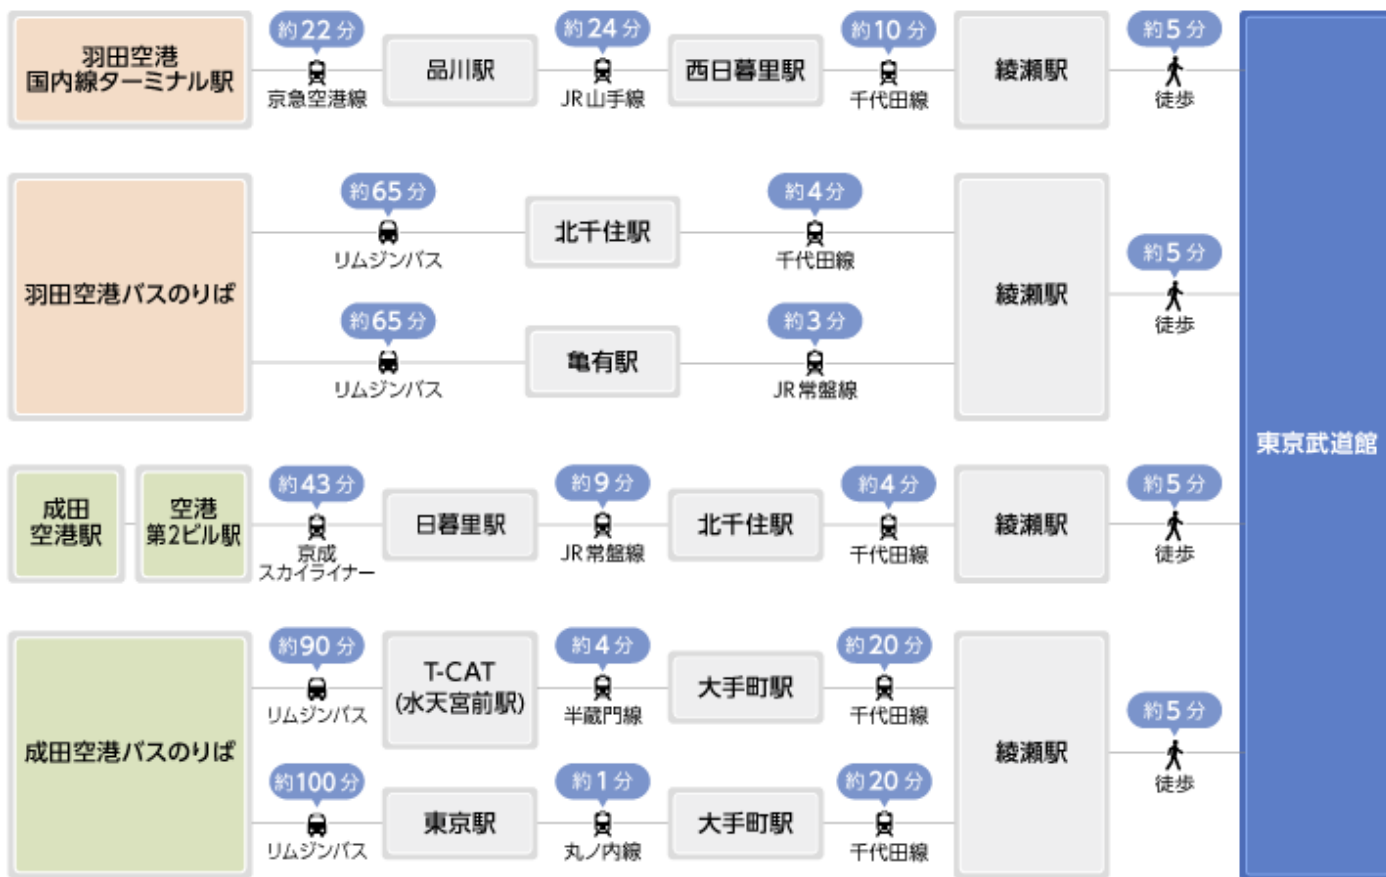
羽田空港
国内線ターミナル駅

約22分
京急空港線

品川駅

約24分
JR山手線

西日暮里駅

約10分
千代田線

綾瀬駅

約5分
徒歩

羽田空港バスのりば

約65分
リムジンバス

北千住駅

約4分
千代田線

約65分
リムジンバス

亀有駅

約3分
JR常盤線

綾瀬駅

約5分
徒歩

東京武道館

成田
空港駅

空港
第2ビル駅

約43分
京成
スカイライナー

日暮里駅

約9分
JR常盤線

北千住駅

約4分
千代田線

綾瀬駅

約5分
徒歩

成田空港バスのりば

約90分
リムジンバス

T-CAT
(水天宮前駅)

約4分
半蔵門線

大手町駅

約20分
千代田線

約100分
リムジンバス

東京駅

約1分
丸ノ内線

大手町駅

約20分
千代田線

綾瀬駅

約5分
徒歩